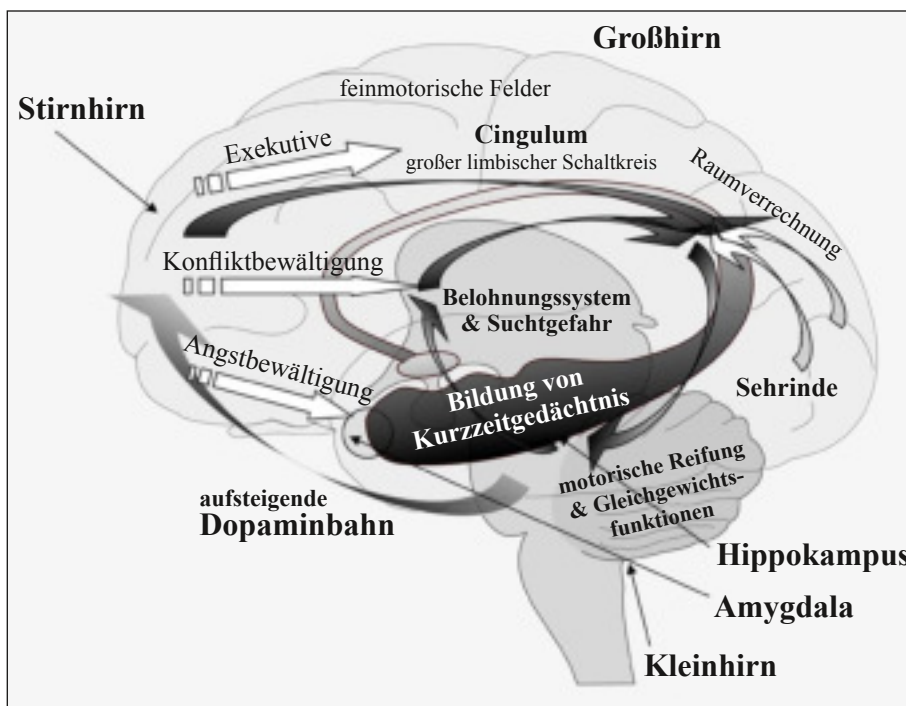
Großhirn

feinmotorische Felder

Stirnhirn

Exekutive

Cingulum
großer limbischer Schaltkreis

Raumverrechnung

Konfliktbewältigung

Belohnungssystem & Suchtgefahr

Angstbewältigung

Bildung von Kurzzeitgedächtnis

Sehrinde

aufsteigende
Dopaminbahn

motorische Reifung & Gleichgewichtsfunktionen

Hippokampus

Amygdala

Kleinhirn